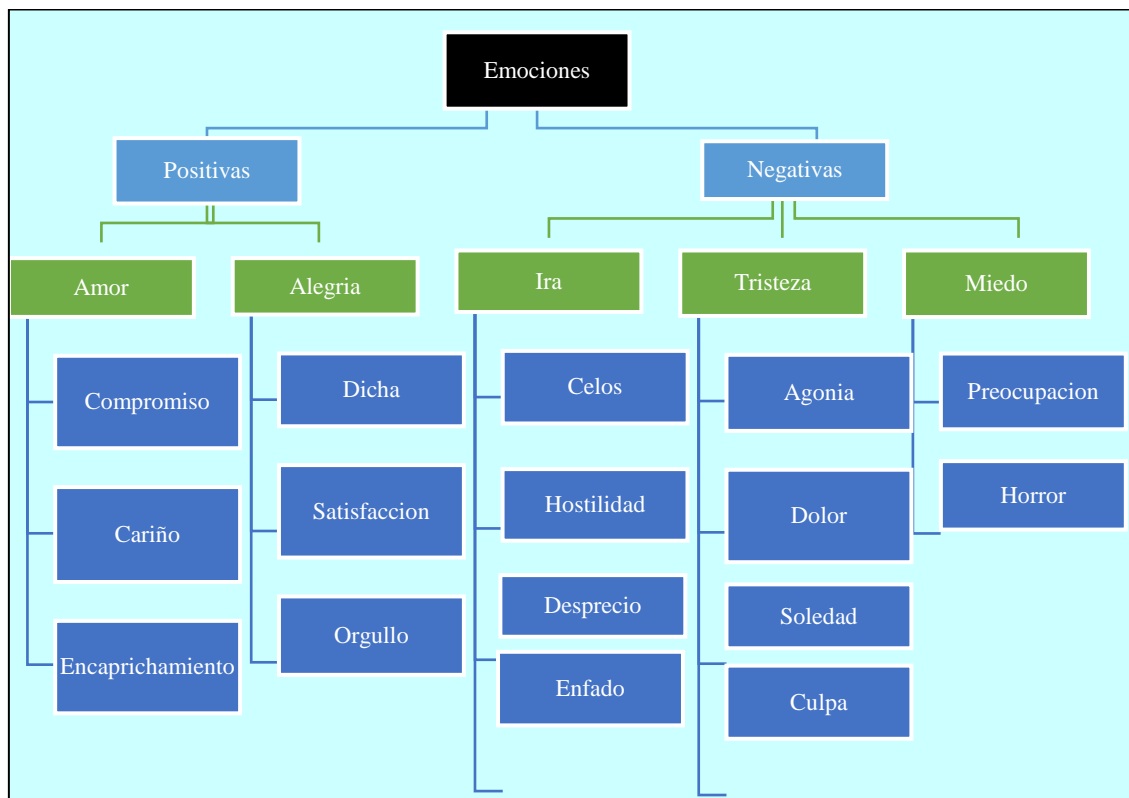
Emociones

Positivas

Negativas

Amor

Alegria

Ira

Tristeza

Miedo

Compromiso

Cariño

Encaprichamiento

Dicha

Satisfaccion

Orgullo

Celos

Hostilidad

Desprecio

Enfado

Agonia

Dolor

Soledad

Culpa

Preocupacion

Horror